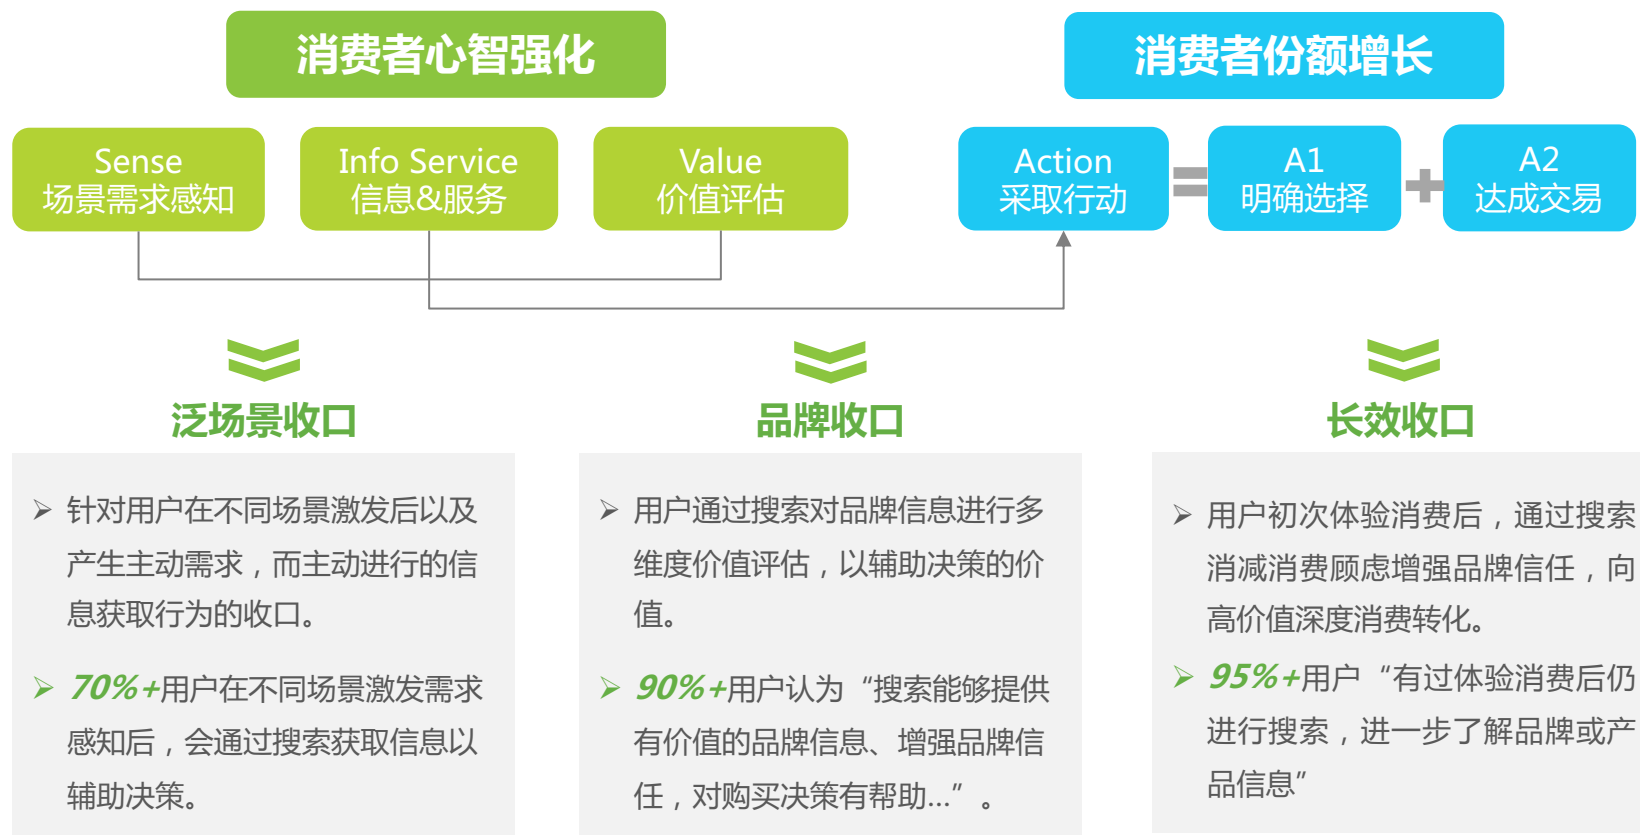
消费者心智强化

消费者份额增长

Sense
场景需求感知

Info Service
信息&服务

Value
价值评估

Action
采取行动

=

A1
明确选择

+

A2
达成交易

泛场景收口

品牌收口

长效收口

➢ 针对用户在不同场景激发后以及产生主动需求，而主动进行的信息获取行为的收口。

➢ 70%+用户在不同场景激发需求感知后，会通过搜索获取信息以辅助决策。

➢ 用户通过搜索对品牌信息进行多维度价值评估，以辅助决策的价值。

➢ 90%+用户认为“搜索能够提供有价值的品牌信息、增强品牌信任，对购买决策有帮助...”。

➢ 用户初次体验消费后，通过搜索消减消费顾虑增强品牌信任，向高价值深度消费转化。

➢ 95%+用户“有过体验消费后仍进行搜索，进一步了解品牌或产品信息”